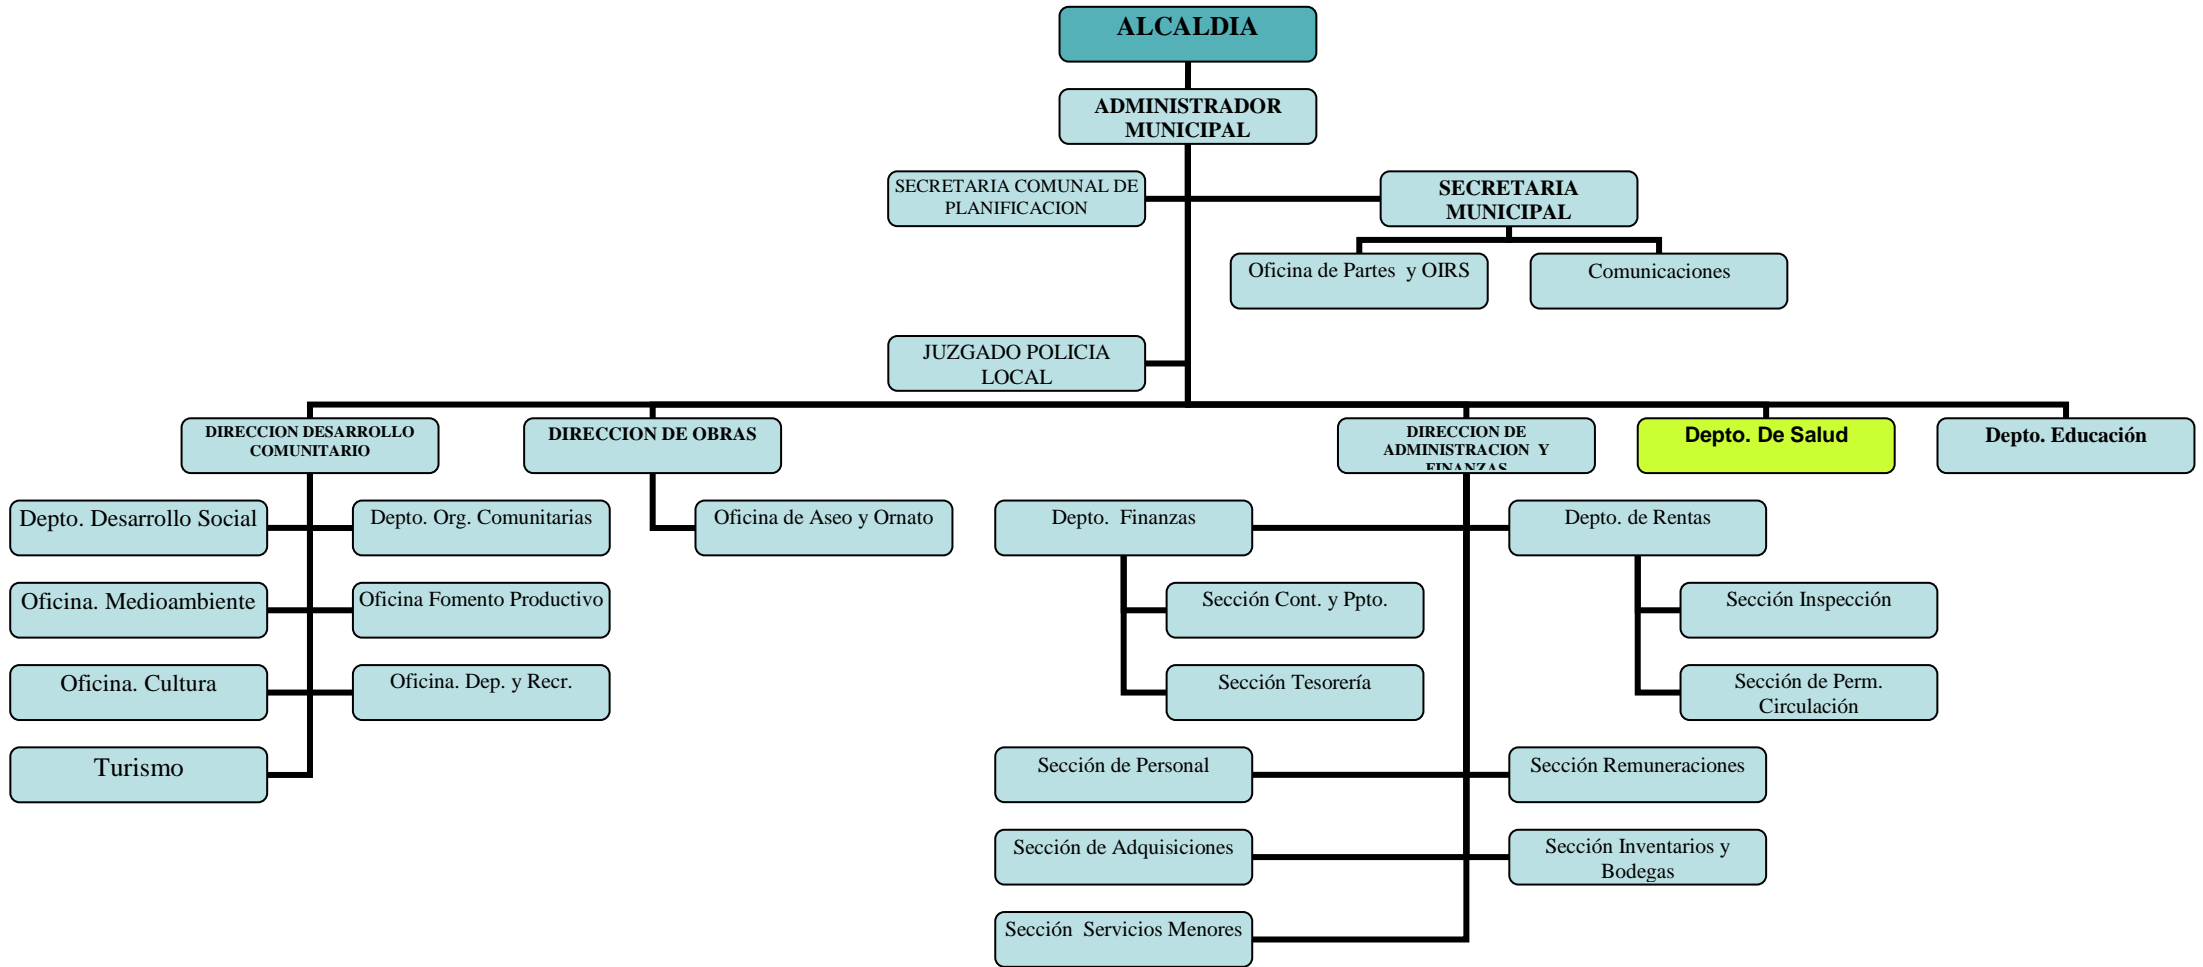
ALCALDIA

ADMINISTRADOR MUNICIPAL

SECRETARIA COMUNAL DE PLANIFICACION

SECRETARIA MUNICIPAL

Oficina de Partes y OIRS

Comunicaciones

JUZGADO POLICIA LOCAL

DIRECCION DESARROLLO COMUNITARIO

DIRECCION DE OBRAS

DIRECCION DE ADMINISTRACION Y FINANZAS

Depto. De Salud

Depto. Educación

Depto. Desarrollo Social

Depto. Org. Comunitarias

Oficina. Medioambiente

Oficina Fomento Productivo

Oficina. Cultura

Oficina. Dep. y Recr.

Turismo

Oficina de Aseo y Ornato

Depto. Finanzas

Depto. de Rentas

Sección Cont. y Ppto.

Sección Tesorería

Sección Inspección

Sección de Perm. Circulación

Sección de Personal

Sección Remuneraciones

Sección de Adquisiciones

Sección Inventarios y Bodegas

Sección Servicios Menores